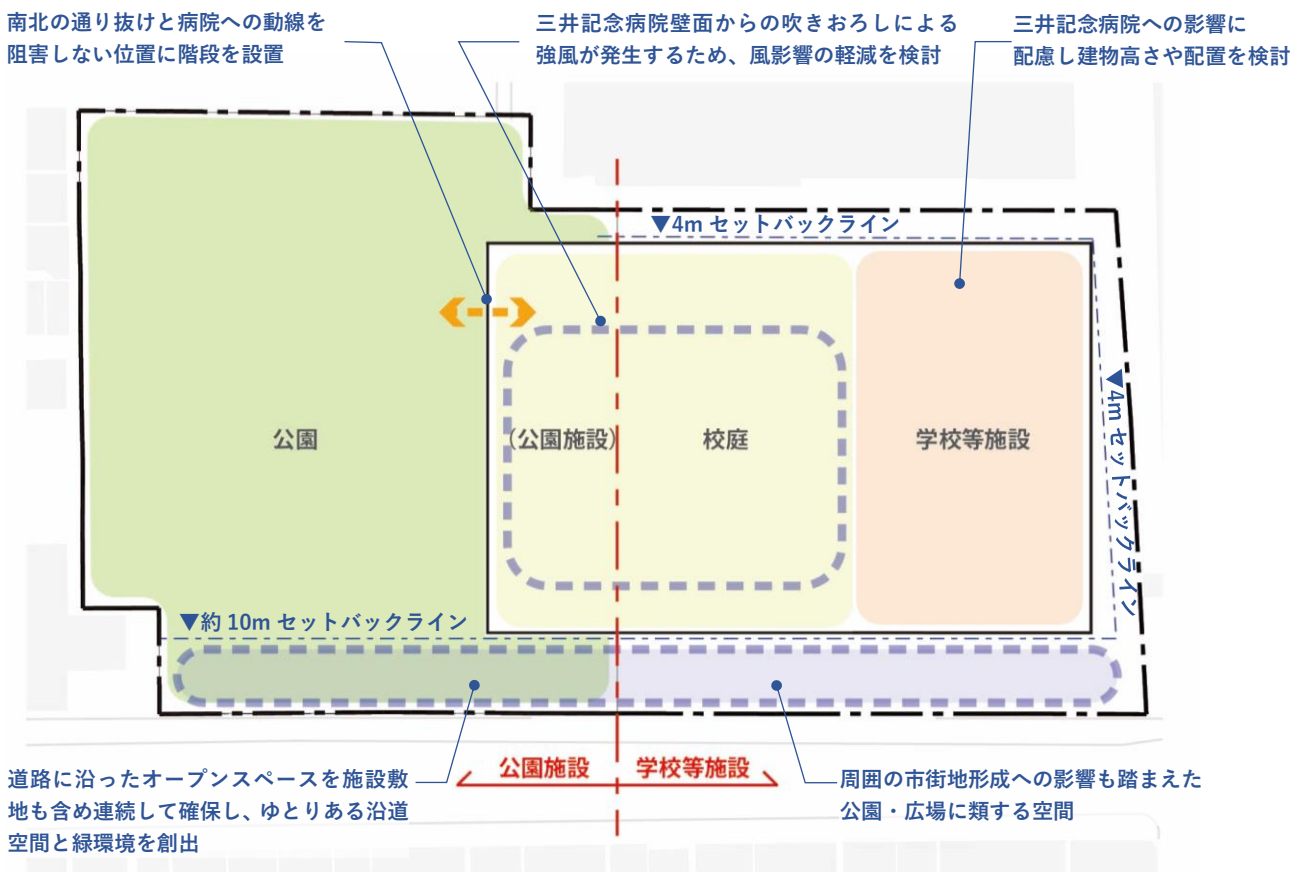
南北の通り抜けと病院への動線を阻害しない位置に階段を設置

三井記念病院壁面からの吹きおろしによる強風が発生するため、風影響の軽減を検討

三井記念病院への影響に配慮し建物高さや配置を検討

▼4m セットバックライン

▼4m セットバックライン

公園

(公園施設)

校庭

学校等施設

▼約 10m セットバックライン

公園施設

学校等施設

道路に沿ったオープンスペースを施設敷地も含め連続して確保し、ゆとりある沿道空間と緑環境を創出

周囲の市街地形成への影響も踏まえた公園・広場に類する空間